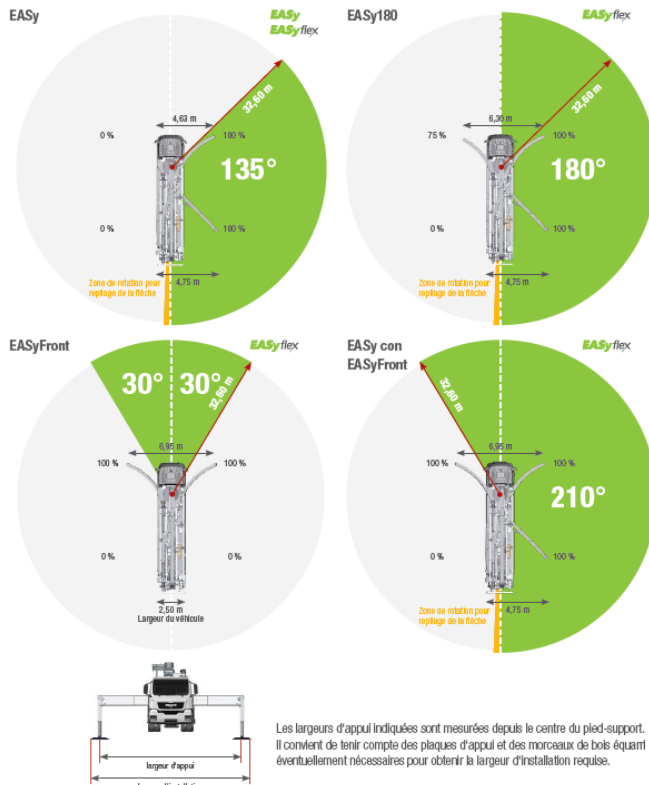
EASy

EASy
EASyflex

4,63 m

32,60 m

0 %

100 %

135°

0 %

100 %

Zone de rotation pour repliage de la flèche

4,75 m

EASy180

EASyflex

6,30 m

32,60 m

75 %

100 %

180°

0 %

100 %

Zone de rotation pour repliage de la flèche

4,75 m

EASyFront

EASyflex

30°

30°

32,60 m

6,95 m

100 %

100 %

0 %

0 %

2,50 m
Largeur du véhicule

EASy con
EASyFront

EASyflex

32,60 m

6,95 m

100 %

100 %

210°

0 %

100 %

Zone de rotation pour repliage de la flèche

4,75 m

largeur d'appui

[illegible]

Les largeurs d'appui indiquées sont mesurées depuis le centre du pied-support. Il convient de tenir compte des plaques d'appui et des morceaux de bois équarri éventuellement nécessaires pour obtenir la largeur d'installation requise.